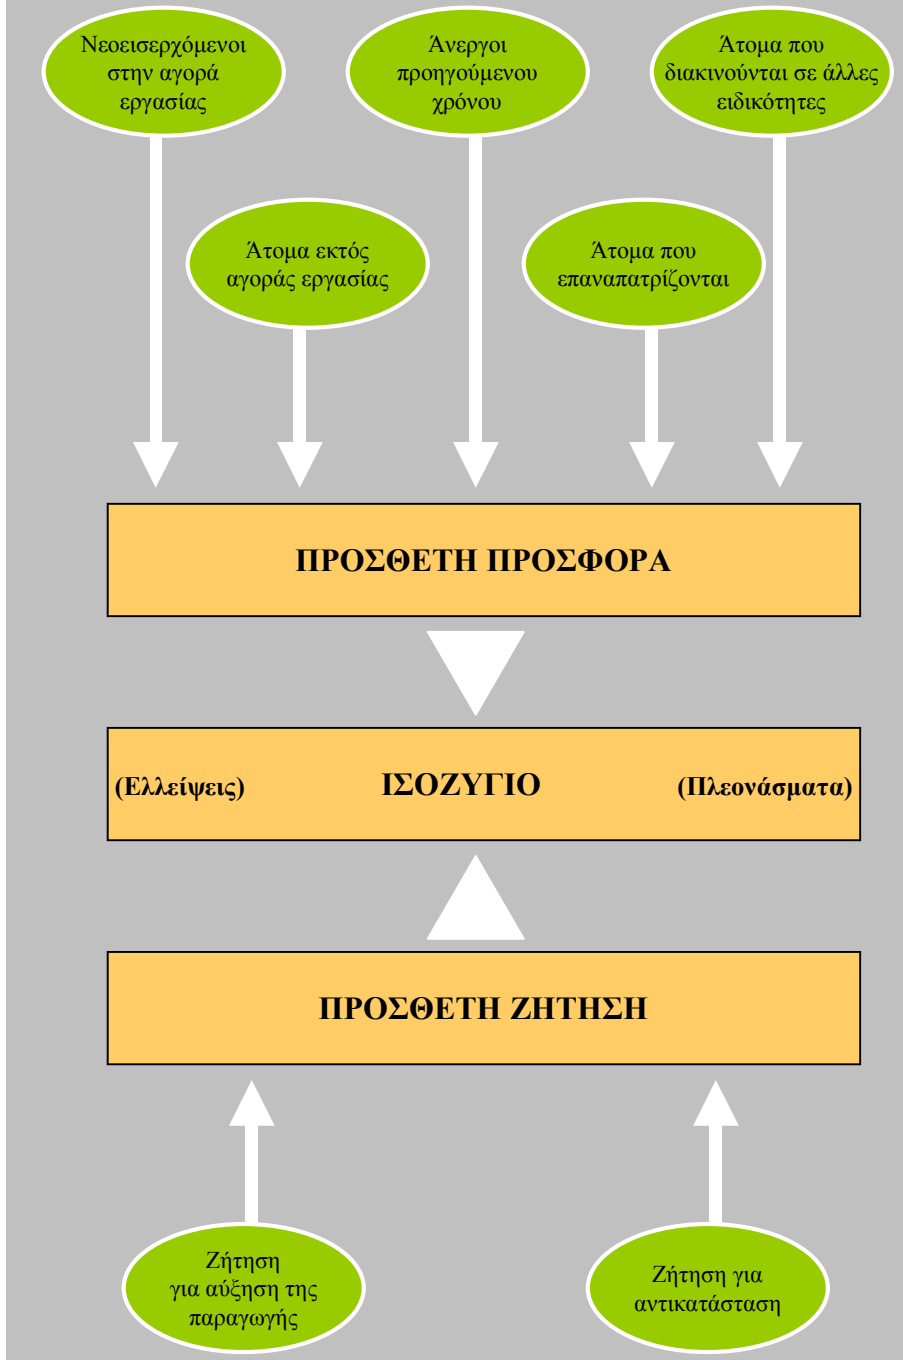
Νεοεισερχόμενοι στην αγορά εργασίας

Άνεργοι προηγούμενου χρόνου

Άτομα που διακινούνται σε άλλες ειδικότητες

Άτομα εκτός αγοράς εργασίας

Άτομα που επαναπατρίζονται

ΠΡΟΣΘΕΤΗ ΠΡΟΣΦΟΡΑ

(Ελλείψεις) ΙΣΟΖΥΓΙΟ (Πλεονάσματα)

ΠΡΟΣΘΕΤΗ ΖΗΤΗΣΗ

Ζήτηση για αύξηση της παραγωγής

Ζήτηση για αντικατάσταση